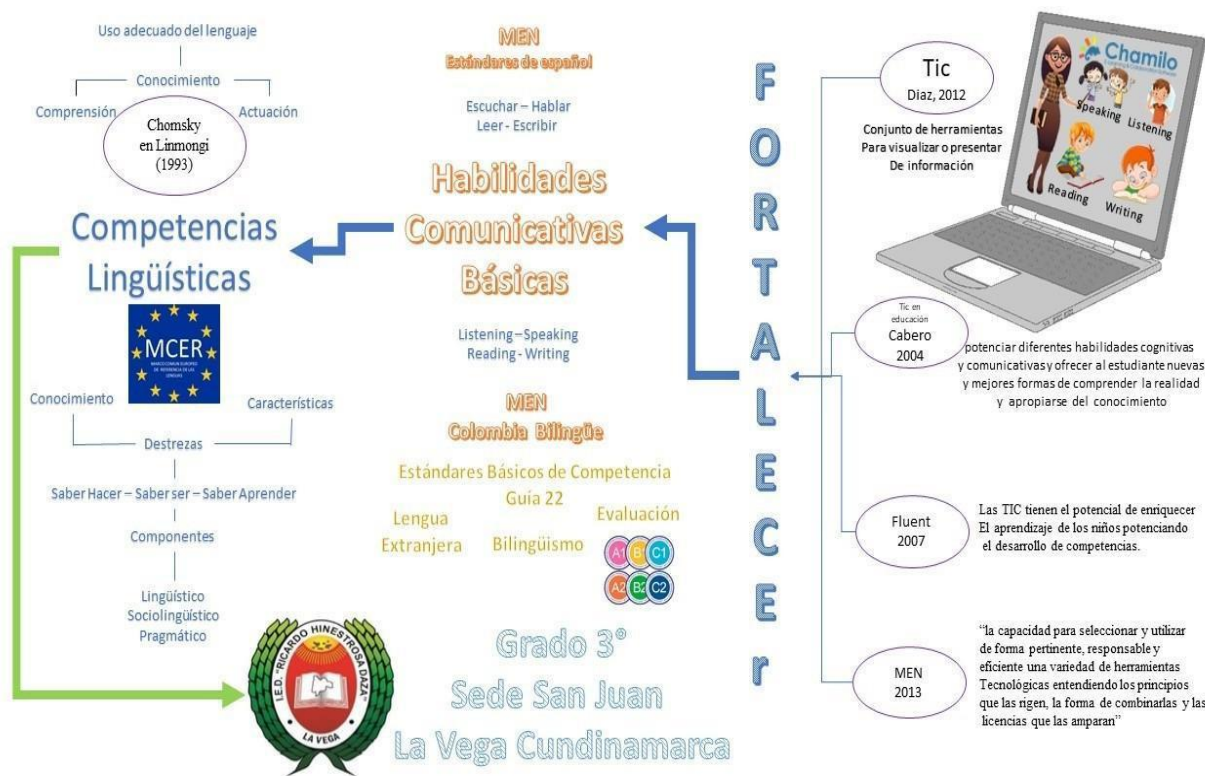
Uso adecuado del lenguaje

Conocimiento

Comprensión

Actuación

Chomsky en Linmongi (1993)

Competencias Lingüísticas

MCER

MARCO COMÚN EUROPEO DE REFERENCIA DE LAS LENGUAS

Conocimiento

Características

Destrezas

Saber Hacer – Saber ser – Saber Aprender

Componentes

Lingüístico
Sociolingüístico
Pragmático

I.E.D. "RICARDO HINESTROSA DAZA"
LA VEGA

MEN
Estándares de español

Escuchar – Hablar
Leer - Escribir

Habilidades Comunicativas Básicas

Listening – Speaking
Reading - Writing

MEN
Colombia Bilingüe

Estándares Básicos de Competencia
Guía 22

Lengua Extranjera

Bilingüismo

Evaluación

A1 B1 C1
A2 B2 C2

Grado 3°
Sede San Juan
La Vega Cundinamarca

F O R T A L E C E r

Tic
Diaz, 2012

Conjunto de herramientas Para visualizar o presentar De información

Chamilo

Speaking Listening Reading Writing

Tic en educación
Cabero
2004

potenciar diferentes habilidades cognitivas y comunicativas y ofrecer al estudiante nuevas y mejores formas de comprender la realidad y apropiarse del conocimiento

Fluent
2007

Las TIC tienen el potencial de enriquecer El aprendizaje de los niños potenciando el desarrollo de competencias.

MEN
2013

"la capacidad para seleccionar y utilizar de forma pertinente, responsable y eficiente una variedad de herramientas Tecnológicas entendiendo los principios que las rigen, la forma de combinarlas y las licencias que las amparan"